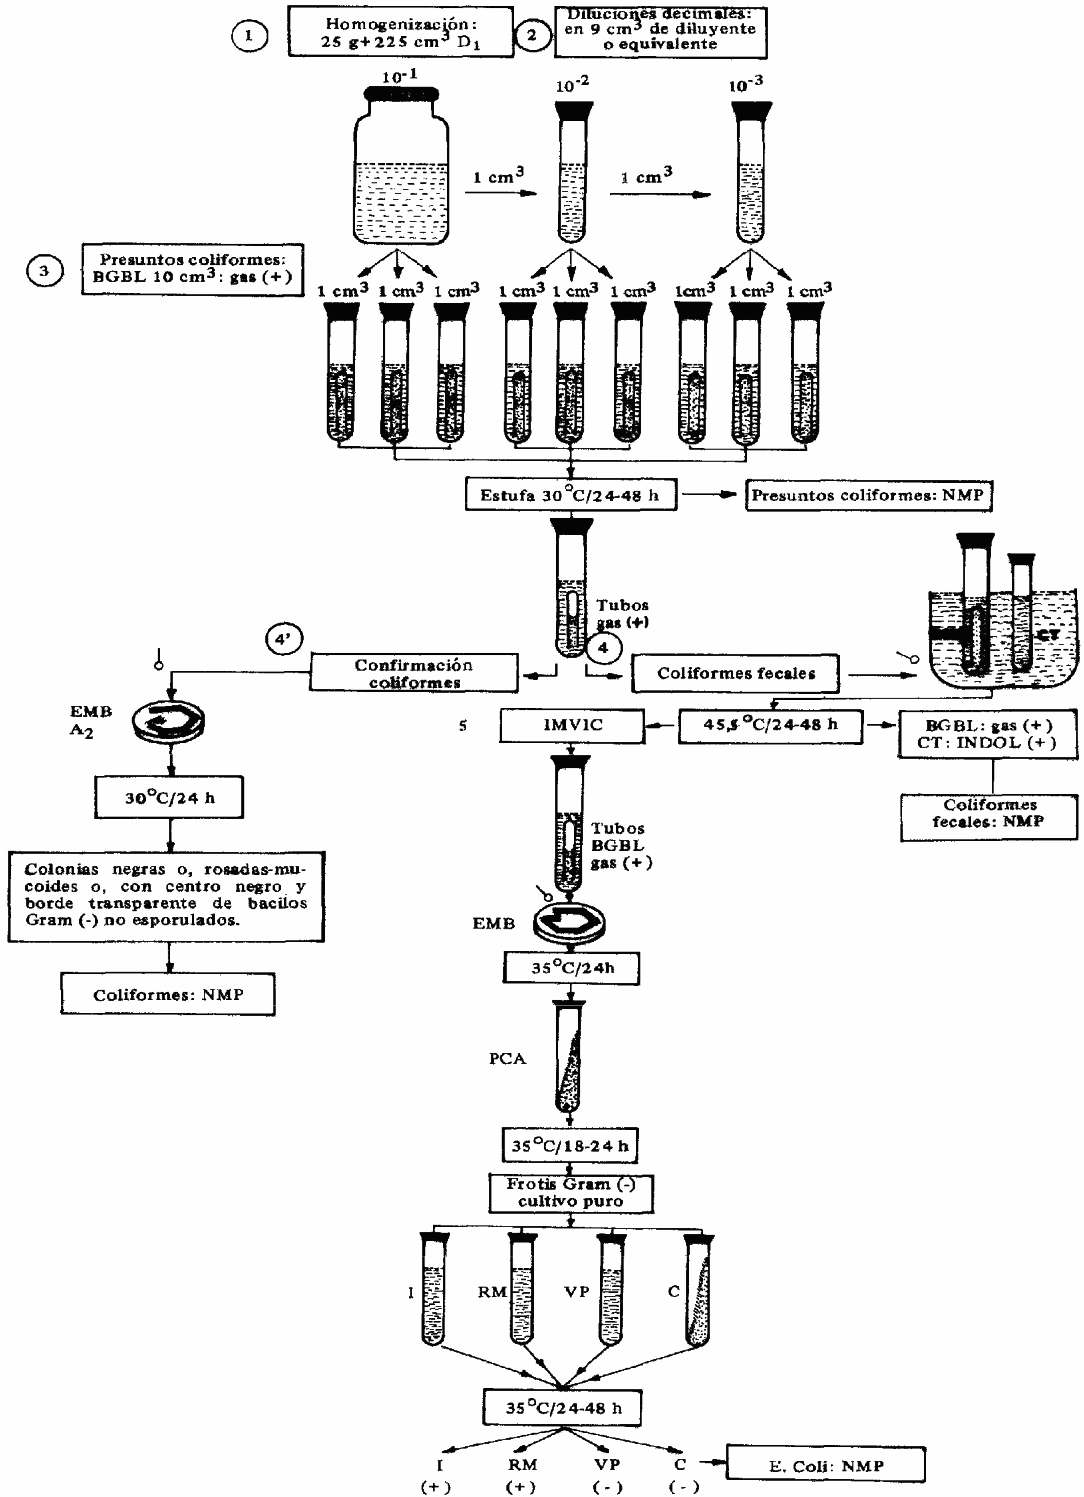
1

Homogenización: 25 g+225 cm$^3$ D$_1$

2

Diluciones decimales: en 9 cm$^3$ de diluyente o equivalente

$10^{-1}$

$10^{-2}$

$10^{-3}$

1 cm$^3$

1 cm$^3$

3

Presuntos coliformes: BGBL 10 cm$^3$: gas (+)

1 cm$^3$ 1 cm$^3$ 1 cm$^3$ 1 cm$^3$ 1 cm$^3$ 1 cm$^3$ 1cm$^3$ 1 cm$^3$ 1 cm$^3$

Estufa 30$^\circ$C/24-48 h

Presuntos coliformes: NMP

Tubos gas (+)

4

4'

Confirmación coliformes

Coliformes fecales

CT

EMB A$_2$

30$^\circ$C/24 h

Colonias negras o, rosadas-mucoides o, con centro negro y borde transparente de bacilos Gram (-) no esporulados.

Coliformes: NMP

5

IMVIC

45,5$^\circ$C/24-48 h

BGBL: gas (+) CT: INDOL (+)

Coliformes fecales: NMP

Tubos BGBL gas (+)

EMB

35$^\circ$C/24h

PCA

35$^\circ$C/18-24 h

Frotis Gram (-) cultivo puro

I RM VP C

35$^\circ$C/24-48 h

I (+) RM (+) VP (-) C (-)

E. Coli: NMP